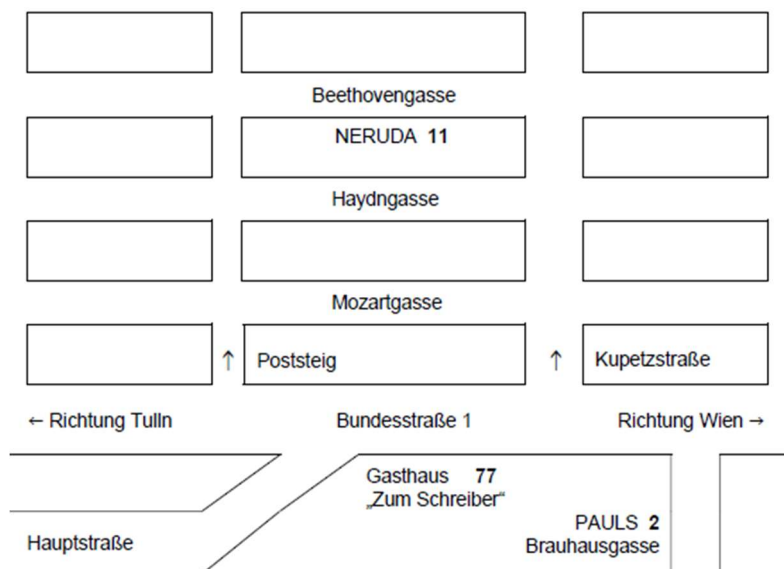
Beethovengasse

NERUDA **11**

Haydngasse

Mozartgasse

↑ Poststeig

↑ Kupetzstraße

← Richtung Tulln

Bundesstraße 1

Richtung Wien →

Gasthaus **77**
„Zum Schreiber“

PAULS **2**
Brauhausgasse

Hauptstraße